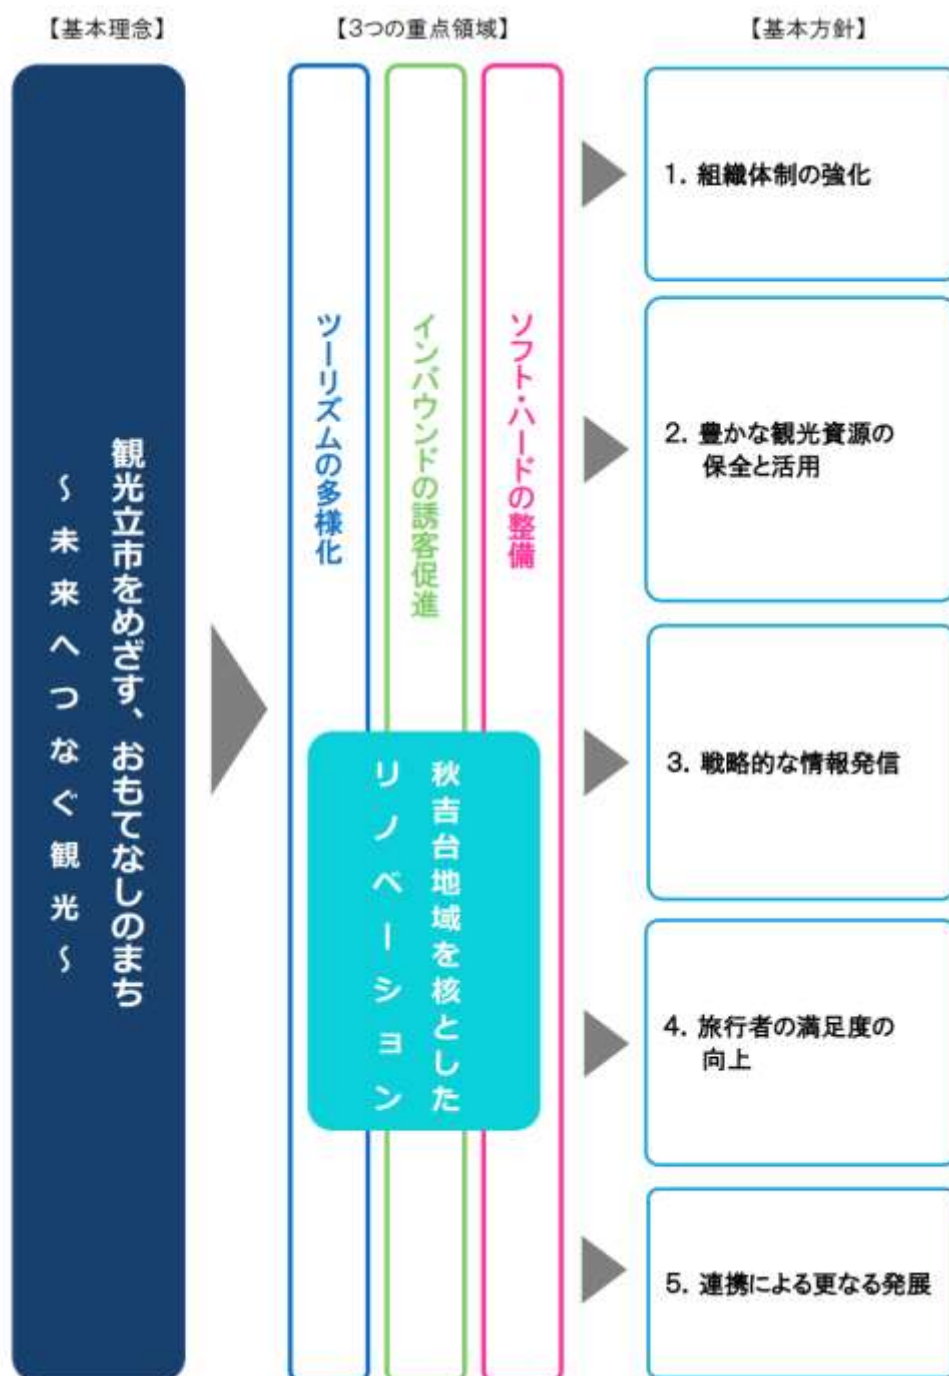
【基本理念】

観光立市をめざす、おもてなしのまち

～未来へつなぐ観光～

【3つの重点領域】

ツーリズムの多様化

インバウンドの誘客促進

ソフト・ハードの整備

秋吉台地域を核としたリノベーション

【基本方針】

1. 組織体制の強化

2. 豊かな観光資源の保全と活用

3. 戦略的な情報発信

4. 旅行者の満足度の向上

5. 連携による更なる発展